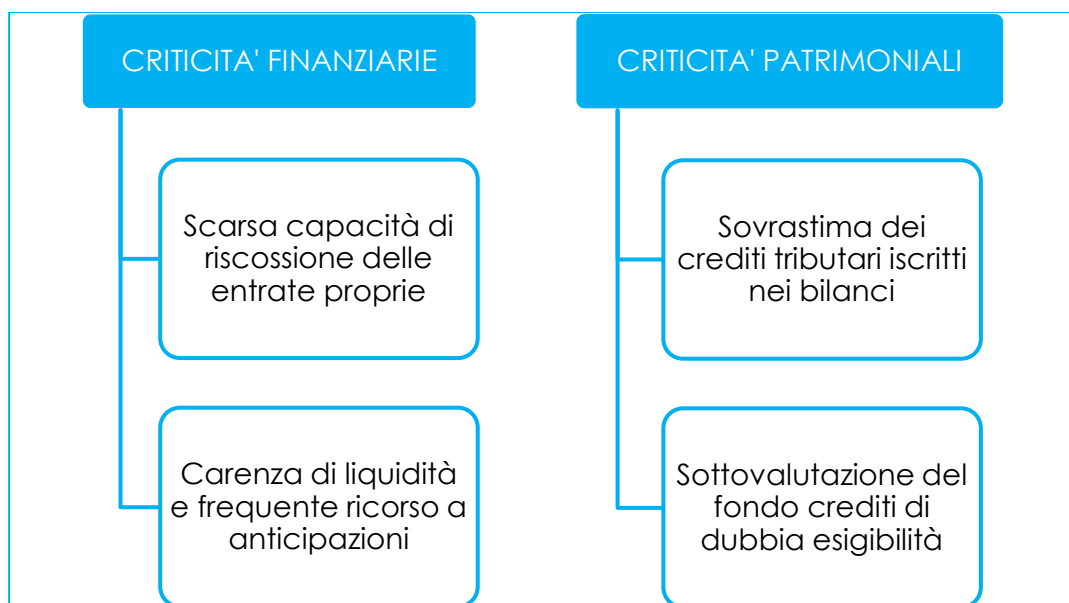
CRITICITA' FINANZIARIE

Scarsa capacità di riscossione delle entrate proprie

Carenza di liquidità e frequente ricorso a anticipazioni

CRITICITA' PATRIMONIALI

Sovrastima dei crediti tributari iscritti nei bilanci

Sottovalutazione del fondo crediti di dubbia esigibilità